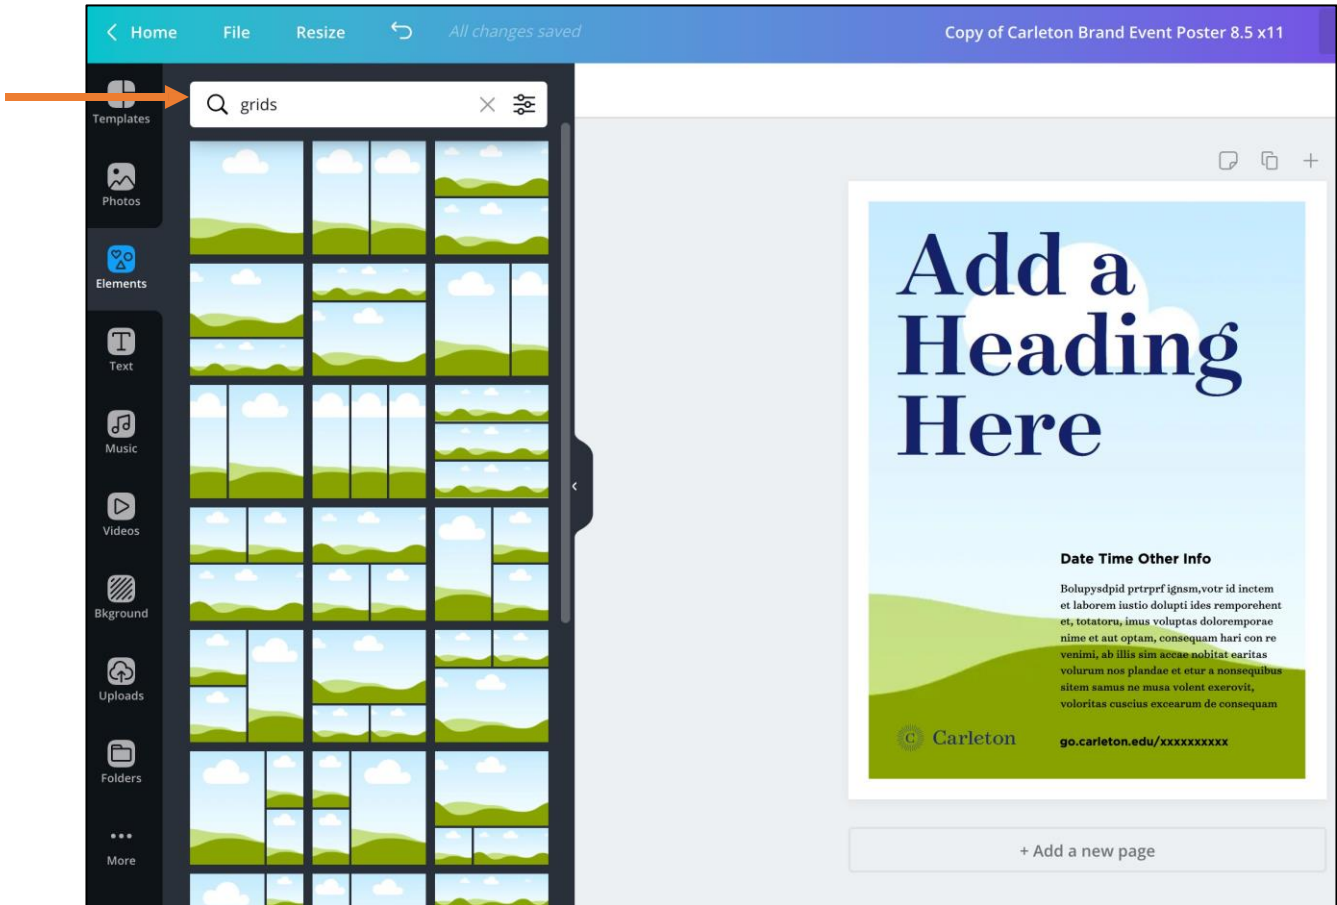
Home File Resize All changes saved Copy of Carleton Brand Event Poster 8.5 x11

Templates
Photos
Elements
Text
Music
Videos
Bkground
Uploads
Folders
More

grids

Add a Heading Here

Date Time Other Info

Bolupysdpid prtrprf ignsm,votr id inctem et laborem iustio dolupti ides remporehent et, totatoru, imus voluptas doloremporae nime et aut optam, consequam hari con re venimi, ab illis sim accae nobitat earitas volurum nos plandae et etur a nonsequibus sitem samus ne musa volent exerovit, voloritas cuscius excearum de consequam

Carleton

go.carleton.edu/xxxxxxxxxx

+ Add a new page